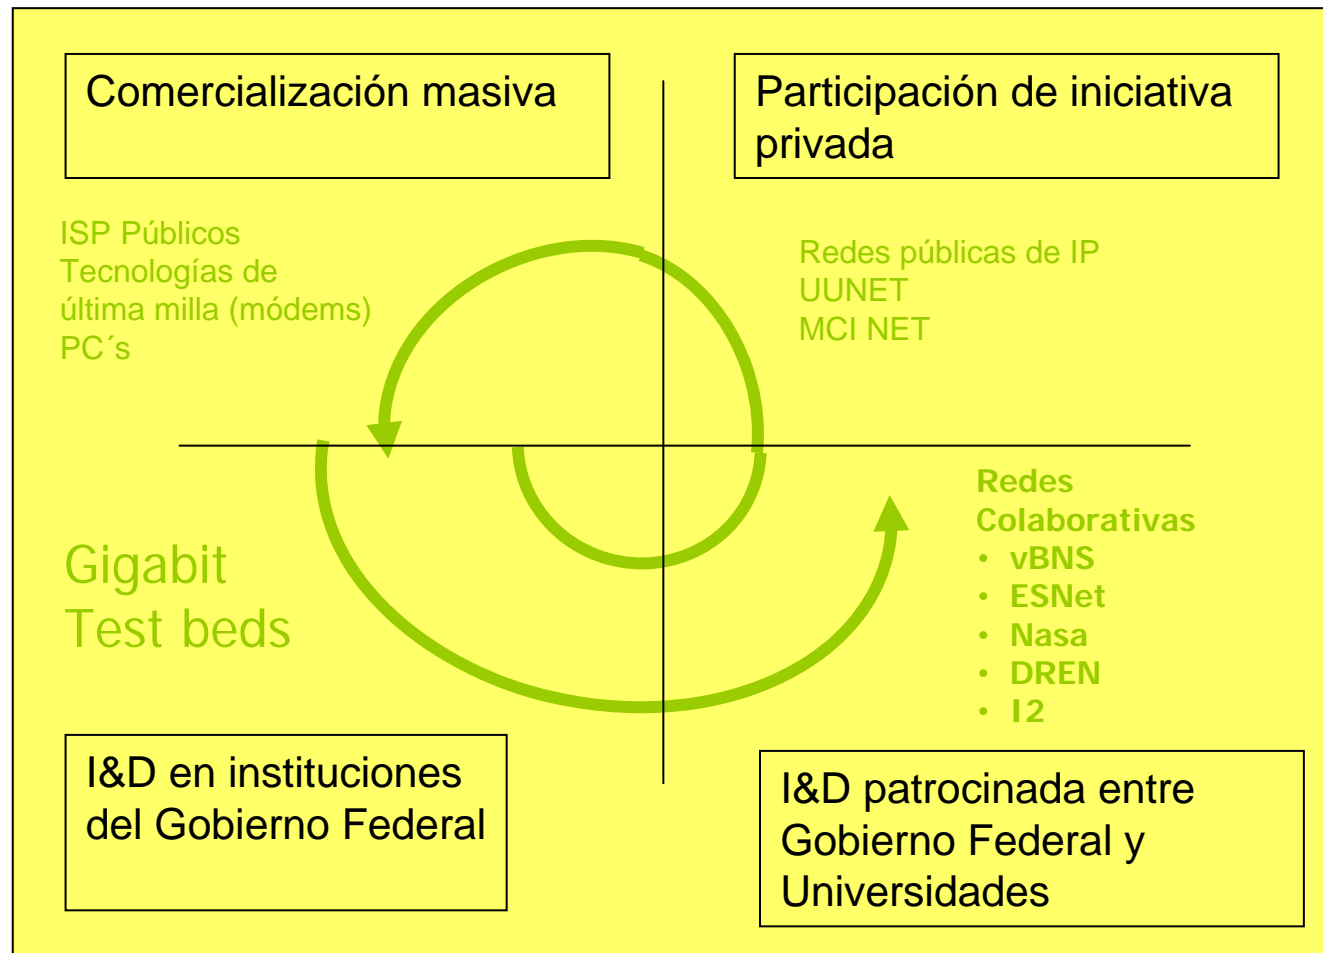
Comercialización masiva

Participación de iniciativa privada

ISP Públicos
Tecnologías de última milla (módems)
PC´s

Redes públicas de IP
UUNET
MCI NET

Redes Colaborativas
• vBNS
• ESNet
• Nasa
• DREN
• I2

Gigabit
Test beds

I&D en instituciones del Gobierno Federal

I&D patrocinada entre Gobierno Federal y Universidades